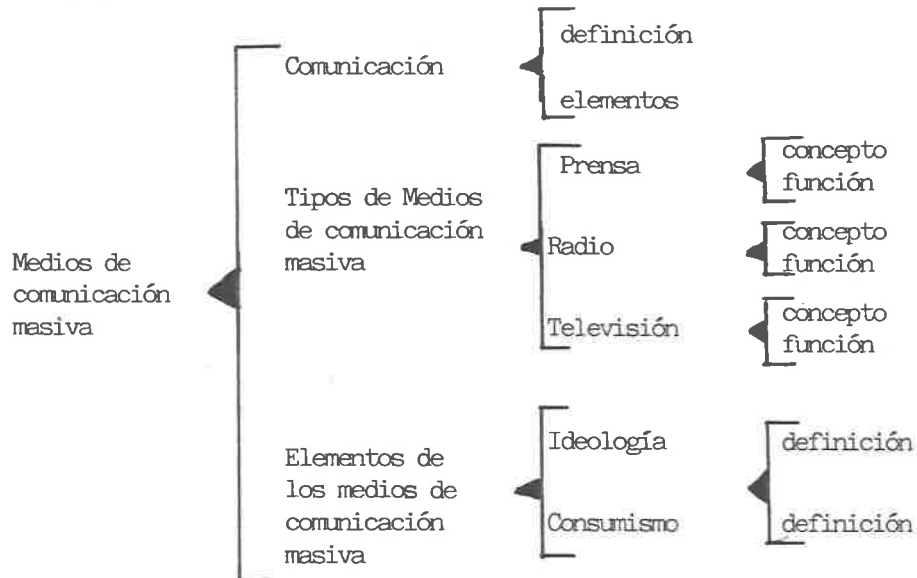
Medios de comunicación masiva

Comunicación
definición
elementos

Tipos de Medios de comunicación masiva
Prensa
concepto
función
Radio
concepto
función
Televisión
concepto
función

Elementos de los medios de comunicación masiva
Ideología
definición
Consumismo
definición